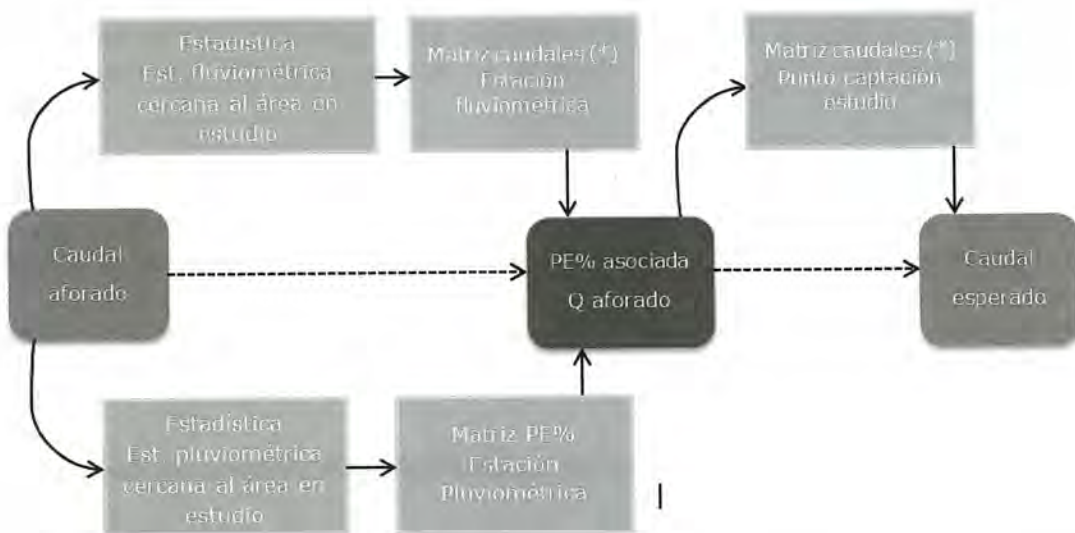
Estadística
Est. fluviométrica cercana al área en estudio

Matriz caudales (*)
Estación fluviométrica

Matriz caudales (*)
Punto captación estudio

Caudal aforado

PE% asociada
Q aforado

Caudal esperado

Estadística
Est. pluviométrica cercana al área en estudio

Matriz PE%
Estación Pluviométrica